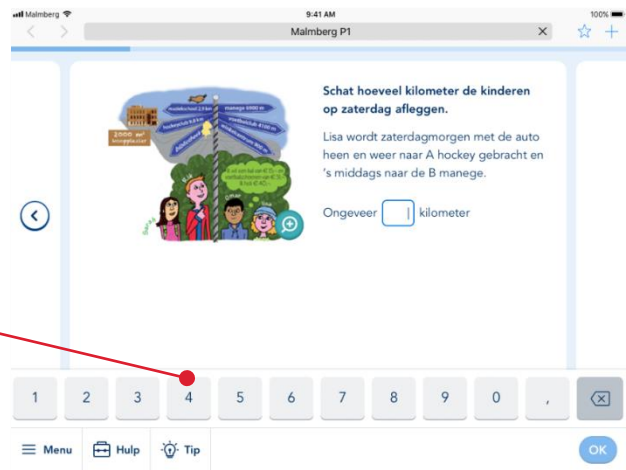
Malmberg 9:41 AM 100%

Malmberg P1

Schat hoeveel kilometer de kinderen op zaterdag afleggen.

Lisa wordt zaterdagmorgen met de auto heen en weer naar A hockey gebracht en 's middags naar de B manege.

Ongeveer [ ] kilometer

Basisschool 2,8 km
manege 6000 m
hockeyclub 4,5 km
voetbalclub 4100 m
zwembad
2000 m²

1 2 3 4 5 6 7 8 9 0 ,

Menu Hulp Tip OK